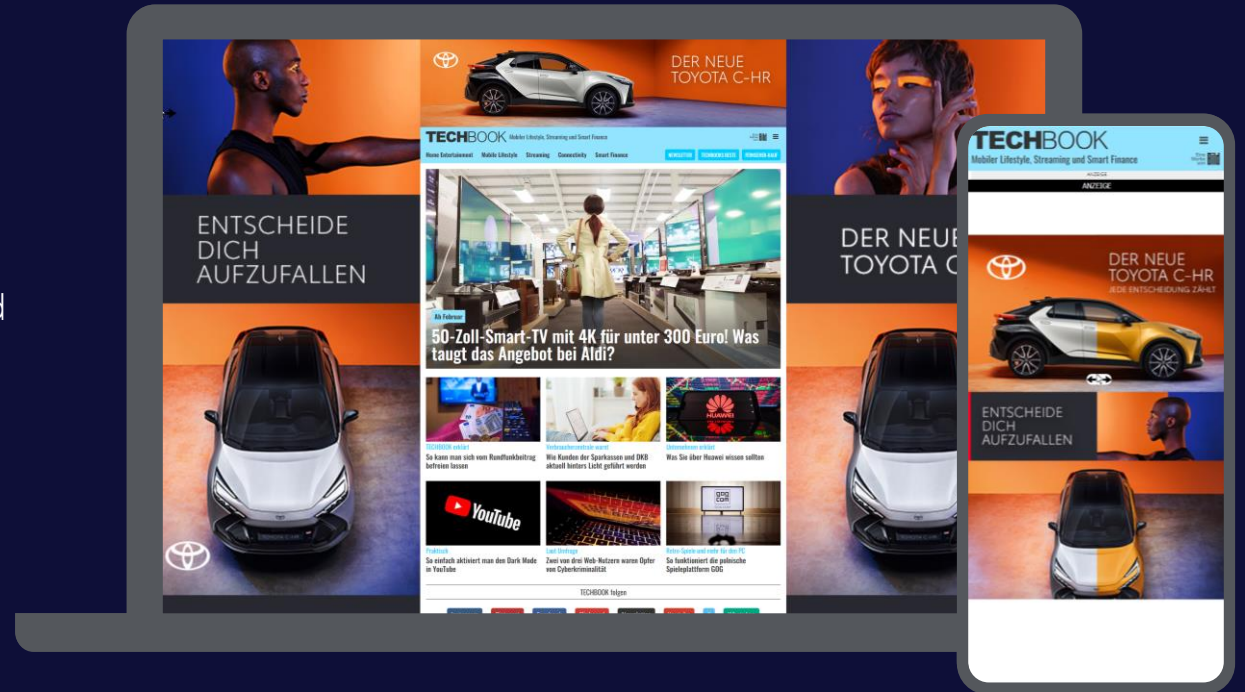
DER NEUE
TOYOTA C-HR

TECHBOOK Mobiler Lifestyle, Streaming und Smart Finance

Home Entertainment Mobile Lifestyle Streaming Connectivity Smart Finance

NEWSLETTER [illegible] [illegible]

ENTSCHEIDE DICH AUFZUFALLEN

DER NEUE TOYOTA C

Ab Februar

50-Zoll-Smart-TV mit 4K für unter 300 Euro! Was taugt das Angebot bei Aldi?

TECHBOOK erklärt
So kann man sich vom Rundfunkbeitrag befreien lassen

Verbraucherzentrale warnt
Wie Kunden der Sparkassen und DKB aktuell hinters Licht geführt werden

Unternehmen erklärt
Was Sie über Huawei wissen sollten

Praktisch
So einfach aktiviert man den Dark Mode in YouTube

Laut Umfrage
Zwei von drei Web-Nutzern waren Opfer von Cyberkriminalität

Retro-Spiele und mehr für den PC
So funktioniert die polnische Spieleplattform GOG

TECHBOOK folgen

TECHBOOK
Mobiler Lifestyle, Streaming und Smart Finance

ANZEIGE

DER NEUE
TOYOTA C-HR
JEDE ENTSCHEIDUNG ZÄHLT

ENTSCHEIDE DICH AUFZUFALLEN